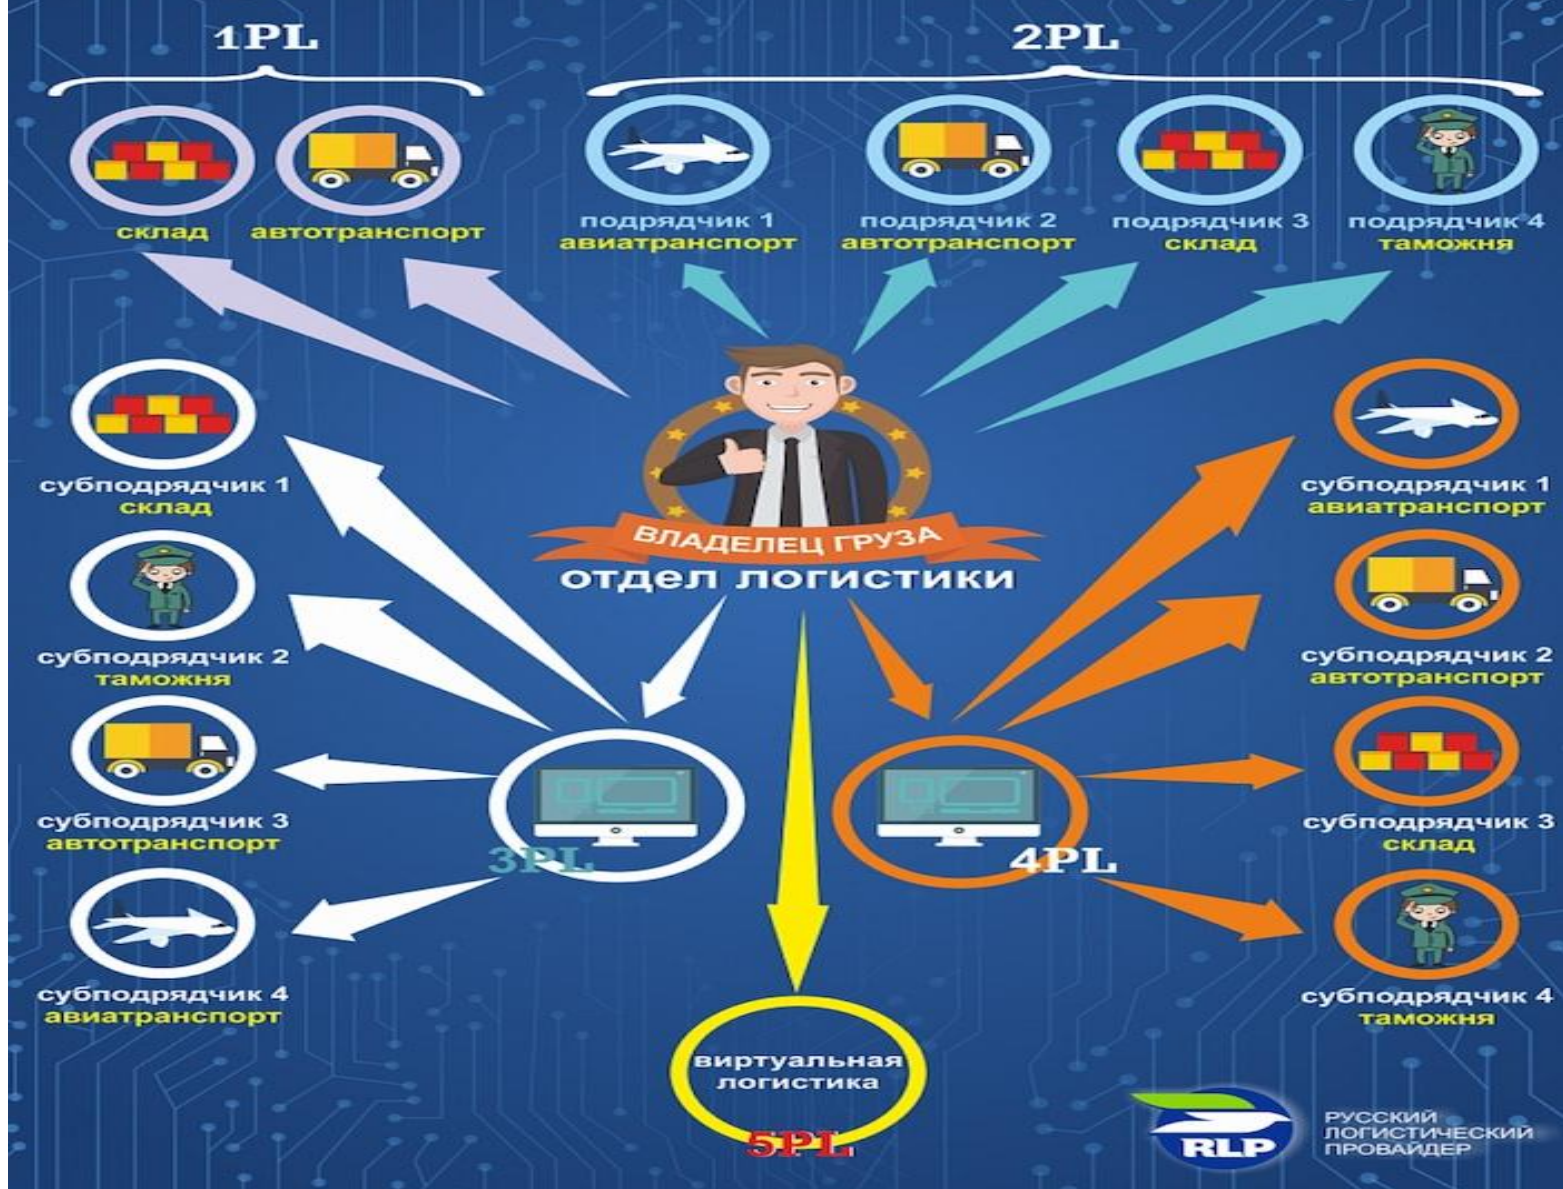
1PL

2PL

склад

автотранспорт

подрядчик 1
авиатранспорт

подрядчик 2
автотранспорт

подрядчик 3
склад

подрядчик 4
таможня

субподрядчик 1
склад

ВЛАДЕЛЕЦ ГРУЗА
отдел логистики

субподрядчик 1
авиатранспорт

субподрядчик 2
таможня

субподрядчик 2
автотранспорт

субподрядчик 3
автотранспорт

3PL

4PL

субподрядчик 3
склад

субподрядчик 4
авиатранспорт

субподрядчик 4
таможня

виртуальная
логистика

5PL

RLP

РУССКИЙ
ЛОГИСТИЧЕСКИЙ
ПРОВАЙДЕР